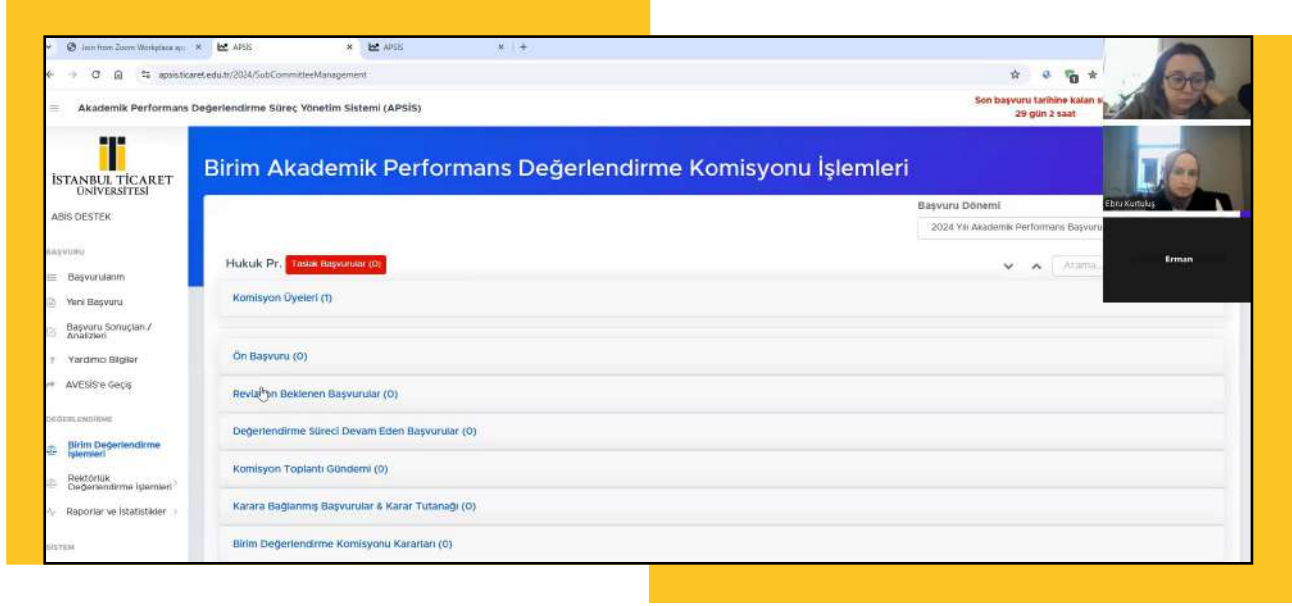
Join from Zoom Workplace ap × APSİS × APSİS × +

apsis.ticaret.edu.tr/2024/SubCommitteeManagement

Akademik Performans Değerlendirme Süreç Yönetim Sistemi (APSİS)

Son başvuru tarihine kalan s
29 gün 2 saat

İSTANBUL TİCARET ÜNİVERSİTESİ

ABİS DESTEK

BAŞVURU

Başvurularım

Yeni Başvuru

Başvuru Sonuçları / Analizleri

Yardımcı Bilgiler

AVESİS'e Geçiş

DEĞERLENDİRME

Birim Değerlendirme İşlemleri

Rektörlük Değerlendirme İşlemleri

Raporlar ve İstatistikler

SİSTEM

Birim Akademik Performans Değerlendirme Komisyonu İşlemleri

Başvuru Dönemi

2024 Yılı Akademik Performans Başvuru

Hukuk Pr. Taslak Başvurular (0)

Arama...

Komisyon Üyeleri (1)

Ön Başvuru (0)

Revizyon Beklenen Başvurular (0)

Değerlendirme Süreci Devam Eden Başvurular (0)

Komisyon Toplantı Gündemi (0)

Karara Bağlanmış Başvurular & Karar Tutanağı (0)

Birim Değerlendirme Komisyonu Kararları (0)

Ebru Kurtuluş

Erman